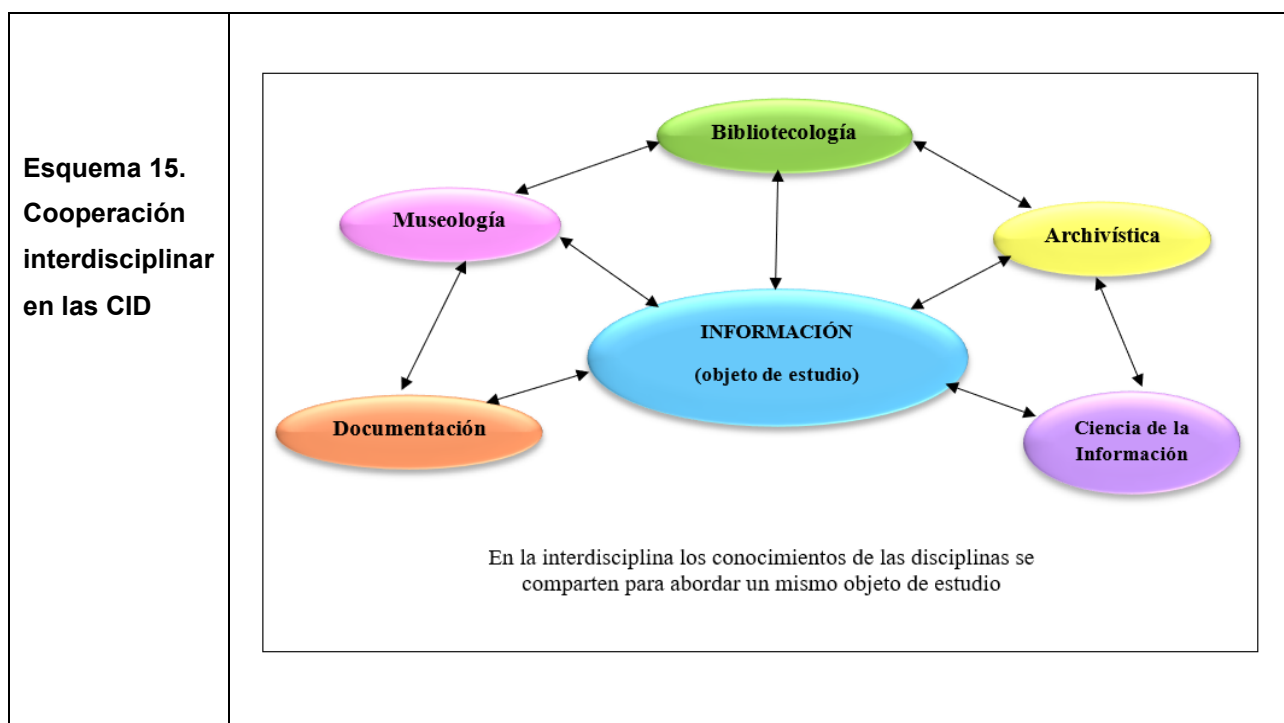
| Esquema 15. Cooperación interdisciplinar en las CID | Bibliotecología<br>Museología<br>Archivística<br>INFORMACIÓN (objeto de estudio)<br>Documentación<br>Ciencia de la Información<br>En la interdisciplina los conocimientos de las disciplinas se comparten para abordar un mismo objeto de estudio |
|---|---|